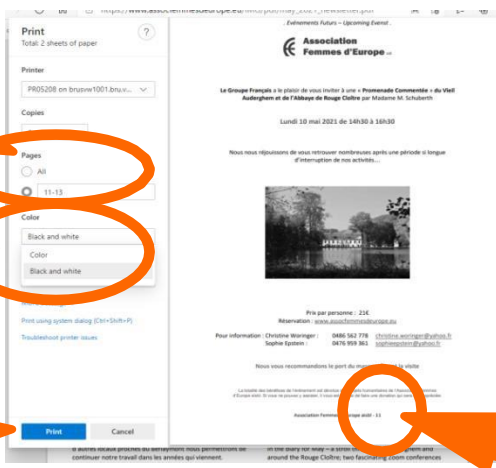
https://www.associationfemmesdeurope.eu/...pdf/may_2021_newsletter.pdf

Print
Total: 2 sheets of paper

Printer
PR05208 on brusvw1001.bru.v...

Copies

Pages
All
11-13

Color
Black and white
Color
Black and white

Print using system dialog (Ctrl+Shift+P)
Troubleshoot printer issues

Print
Cancel

. Evénements Futurs – Upcoming Events! .

Association Femmes d'Europe asbl

Le Groupe Français a le plaisir de vous inviter à une « Promenade Commentée » du Vieil Auderghem et de l'Abbaye de Rouge Cloître par Madame M. Schuberth

Lundi 10 mai 2021 de 14h30 à 16h30

Nous nous réjouissons de vous retrouver nombreuses après une période si longue d'interruption de nos activités...

Prix par personne : 21€
Réservation : www.associationfemmesdeurope.eu

Pour information : Christine Woringer : 0486 562 778 christine.woringer@yahoo.fr
Sophie Epstein : 0476 959 361 sophieepstein@yahoo.fr

Nous vous recommandons le port du m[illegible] la visite

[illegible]

Association Femmes d'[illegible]rope AISBL - 11

d'autres locaux proches du Berlaymont nous permettront de continuer notre travail dans les années qui viennent.

in the diary for May – a stroll through Auderghem and around the Rouge Cloître; two fascinating Zoom conferences